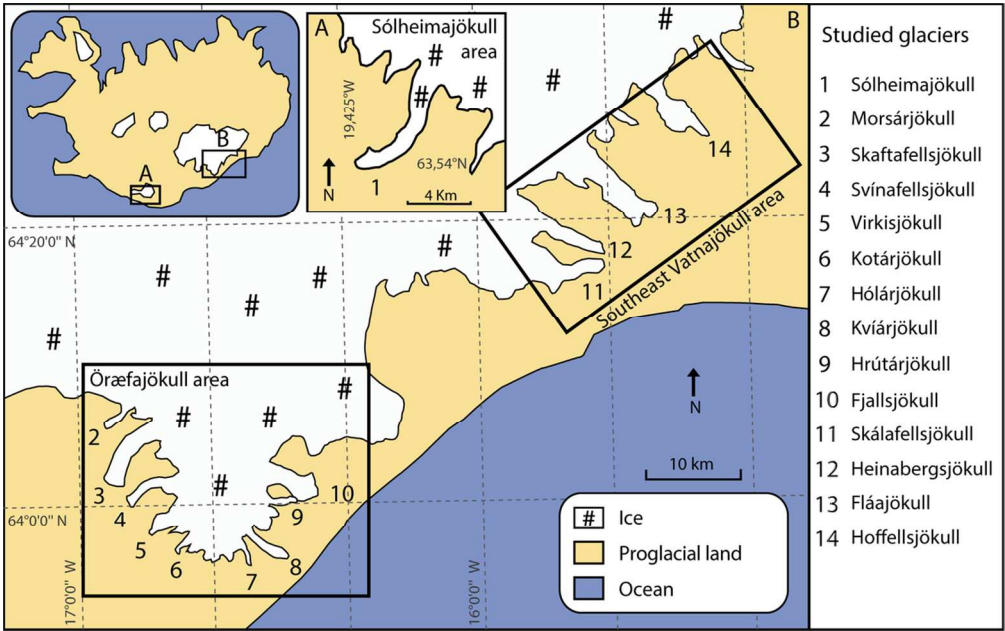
A B

A Sólheimajökull area

19,425°W

63,54°N

N

1

4 Km

B

Southeast Vatnajökull area

14

13

12

11

64°20'0" N

Öræfajökull area

2

3

4

5

6

7

8

9

10

64°0'0" N

17°0'0" W

16°0'0" W

N

10 km

# Ice

Proglacial land

Ocean

Studied glaciers

1 Sólheimajökull
2 Morsárjökull
3 Skaftafellsjökull
4 Svínafellsjökull
5 Virkisjökull
6 Kotárjökull
7 Hólárjökull
8 Kvíárjökull
9 Hrútárjökull
10 Fjallsjökull
11 Skálafellsjökull
12 Heinabergsjökull
13 Fláajökull
14 Hoffellsjökull